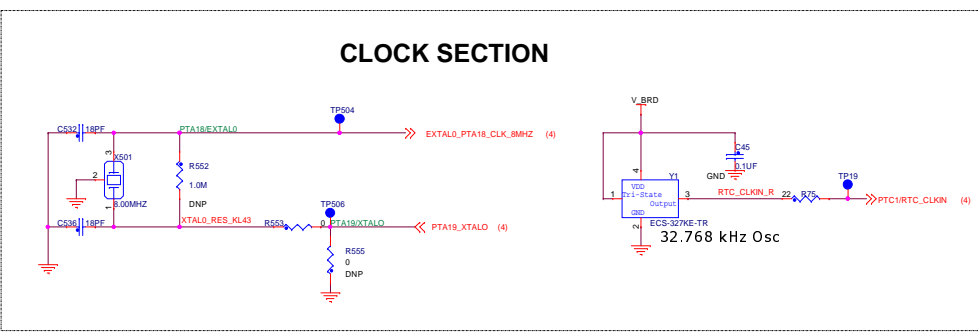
CLOCK SECTION

TP504
C532 18PF
PTA18/EXTAL0
EXTAL0_PTA18_CLK_8MHZ (4)
3
X501
R552
2
1.0M
DNP
1
8.00MHZ
C536 18PF
XTAL0_RES_KL43
TP506
R553 0 PTA19/XTALO
PTA19_XTALO (4)
R555
0
DNP

V_BRD
C45
4
0.1UF
GND
Y1
VDD
TP19
1 Tri-State
Output 3
RTC_CLKIN_R
22 R75
PTC1/RTC_CLKIN
GND
2
ECS-327KE-TR
32.768 kHz Osc